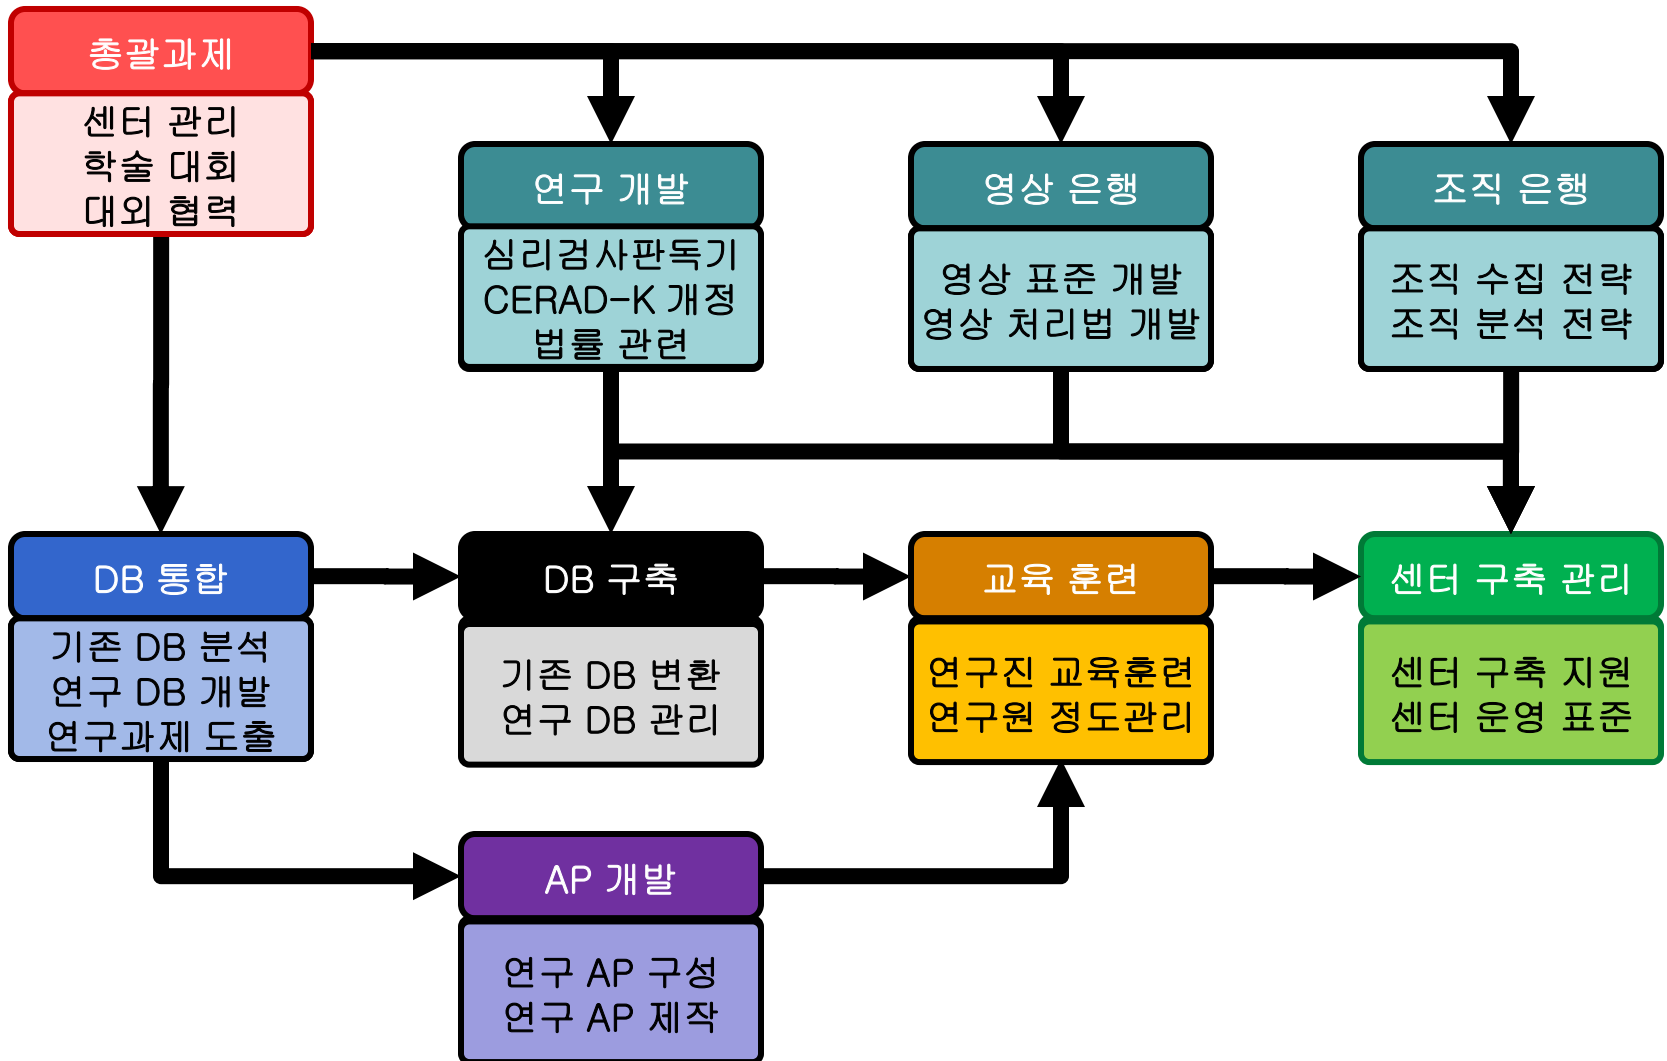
총괄과제

센터 관리
학술 대회
대외 협력

연구 개발

심리검사판독기
CERAD-K 개정
법률 관련

영상 은행

영상 표준 개발
영상 처리법 개발

조직 은행

조직 수집 전략
조직 분석 전략

DB 통합

기존 DB 분석
연구 DB 개발
연구과제 도출

DB 구축

기존 DB 변환
연구 DB 관리

교육 훈련

연구진 교육훈련
연구원 정도관리

센터 구축 관리

센터 구축 지원
센터 운영 표준

AP 개발

연구 AP 구성
연구 AP 제작